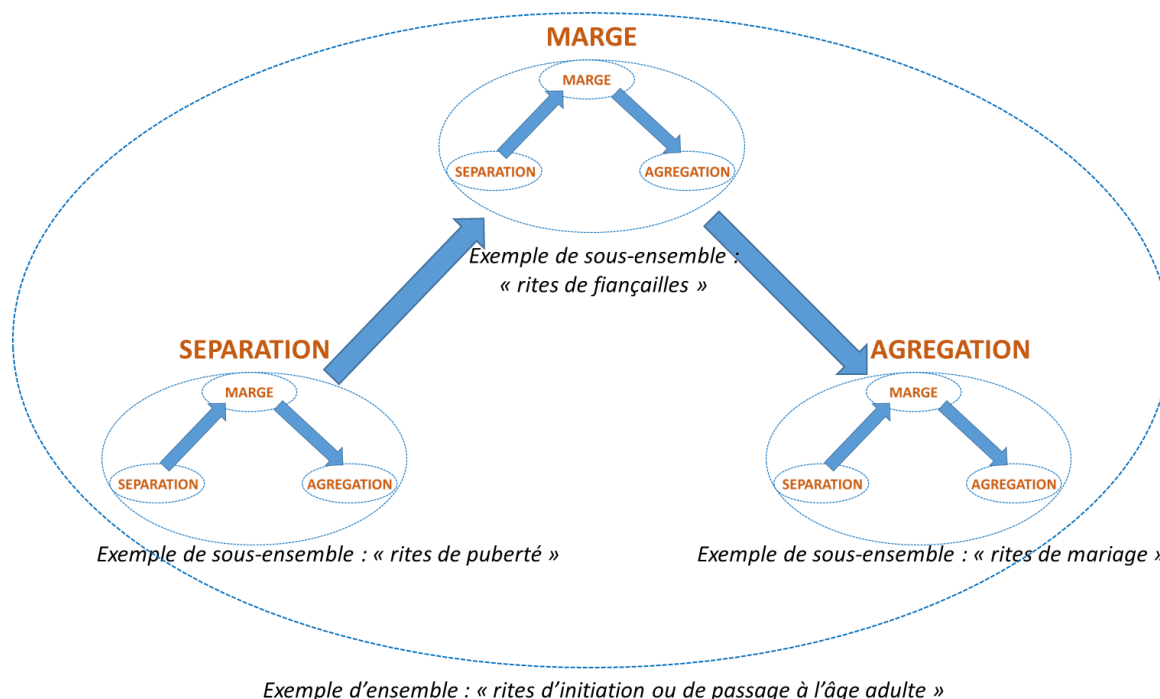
MARGE

MARGE

SEPARATION

AGREGATION

Exemple de sous-ensemble : « rites de fiançailles »

SEPARATION

MARGE

SEPARATION

AGREGATION

Exemple de sous-ensemble : « rites de puberté »

AGREGATION

MARGE

SEPARATION

AGREGATION

Exemple de sous-ensemble : « rites de mariage »

Exemple d'ensemble : « rites d'initiation ou de passage à l'âge adulte »